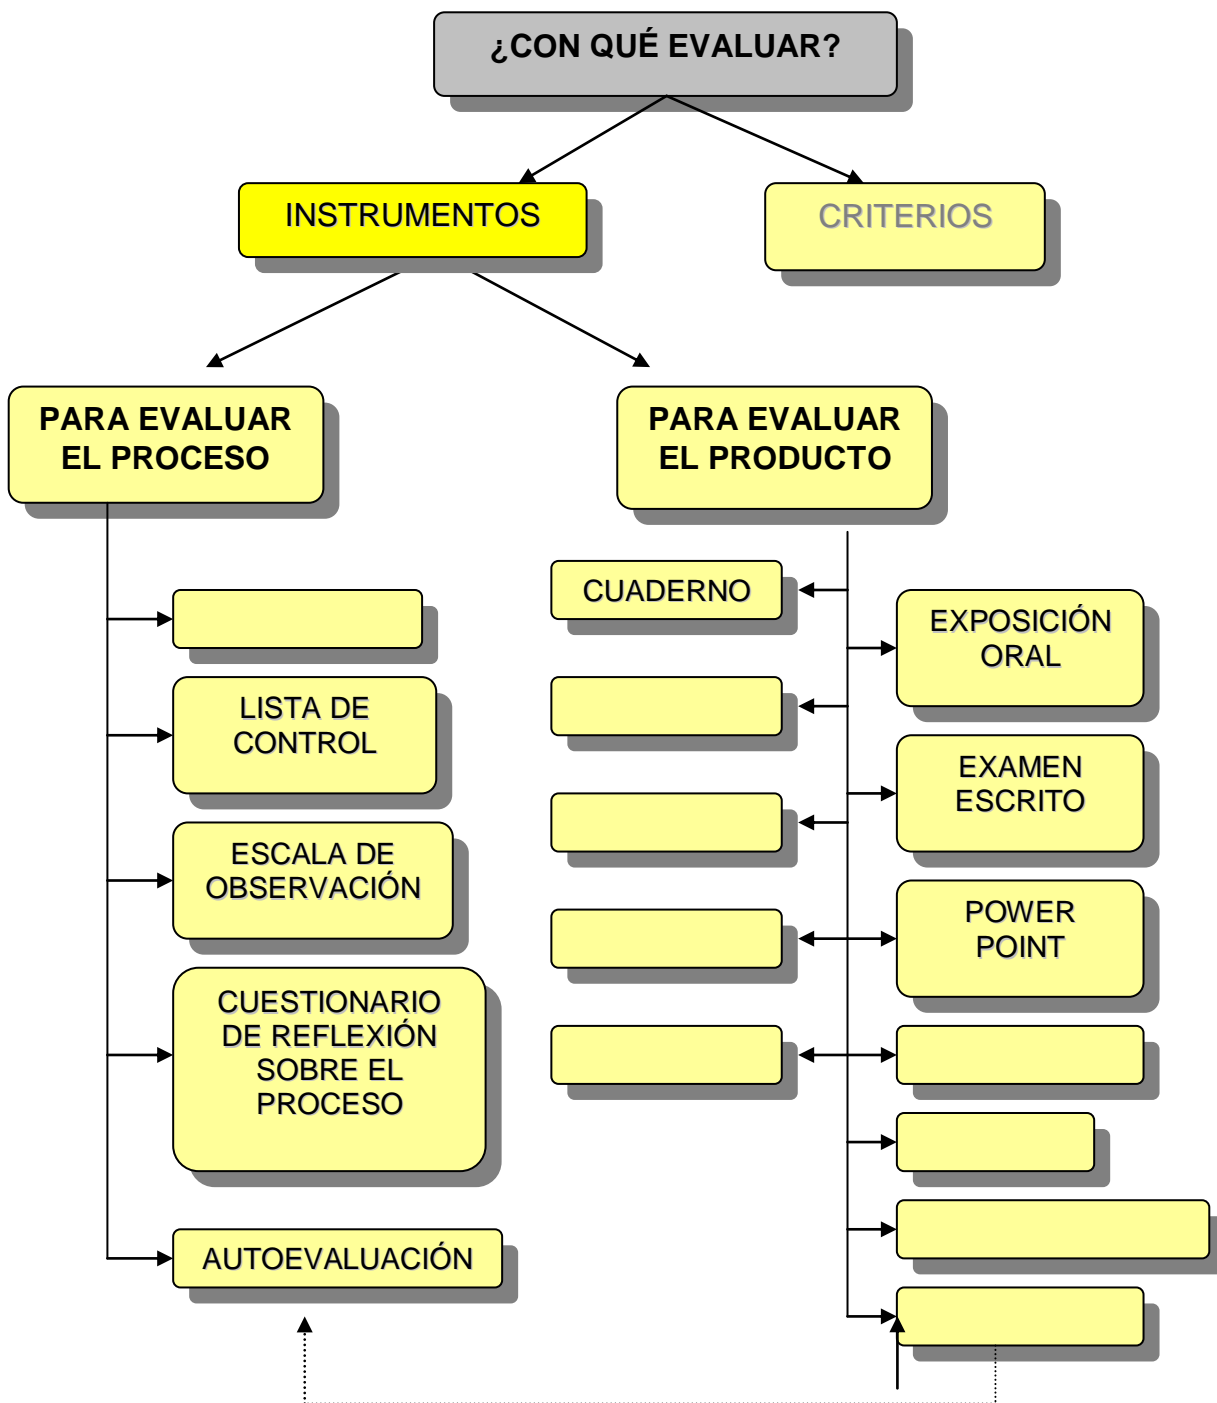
¿CON QUÉ EVALUAR?

INSTRUMENTOS

CRITERIOS

PARA EVALUAR EL PROCESO

PARA EVALUAR EL PRODUCTO

LISTA DE CONTROL

ESCALA DE OBSERVACIÓN

CUESTIONARIO DE REFLEXIÓN SOBRE EL PROCESO

AUTOEVALUACIÓN

CUADERNO

EXPOSICIÓN ORAL

EXAMEN ESCRITO

POWER POINT